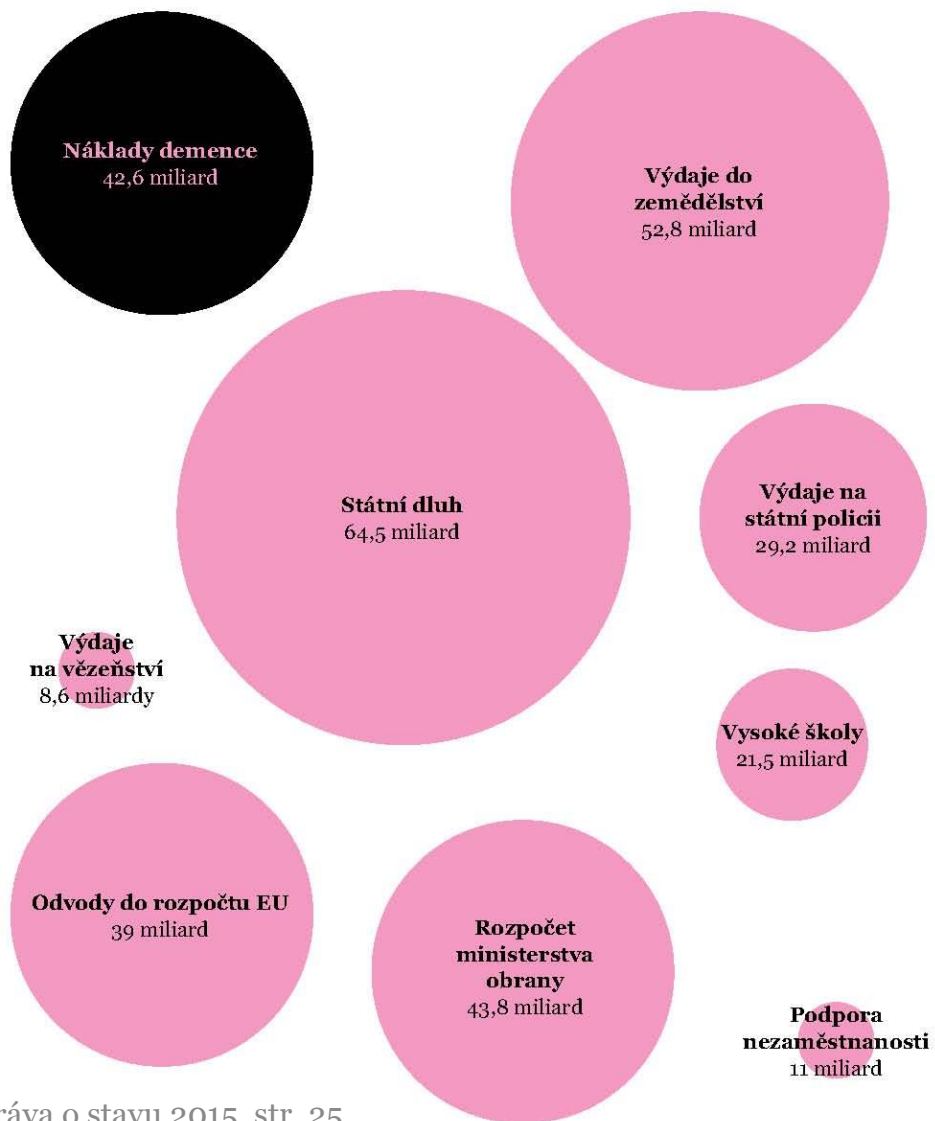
Náklady demence
42,6 miliard

Výdaje do zemědělství
52,8 miliard

Státní dluh
64,5 miliard

Výdaje na státní policii
29,2 miliard

Výdaje na vězeňství
8,6 miliardy

Vysoké školy
21,5 miliard

Odvody do rozpočtu EU
39 miliard

Rozpočet ministerstva obrany
43,8 miliard

Podpora nezaměstnanosti
11 miliard

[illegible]ráva o stavu 2015, str. 25